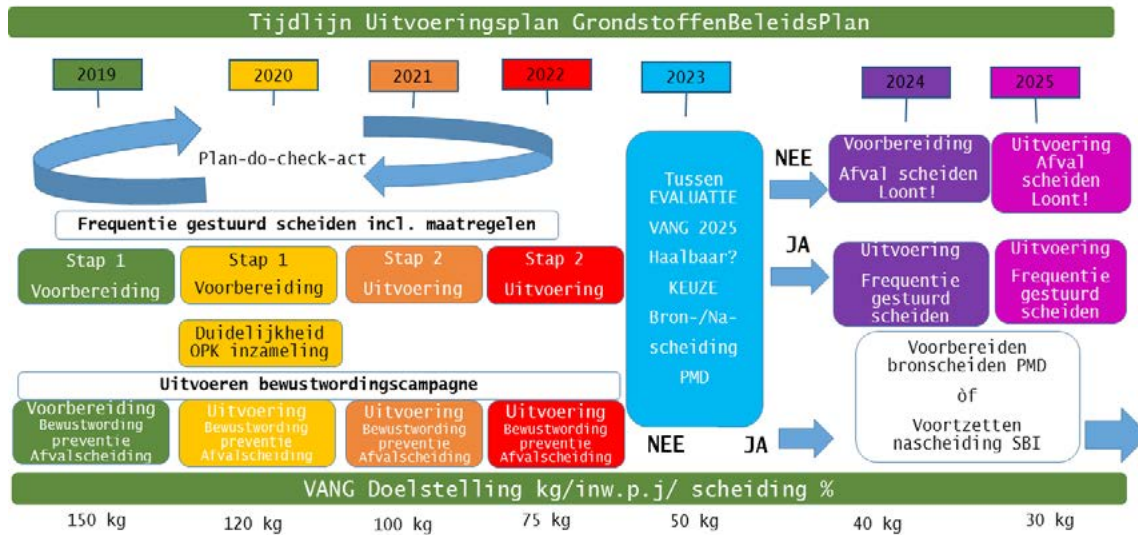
Tijdlijn Uitvoeringsplan GrondstoffenBeleidsPlan

2019

2020

2021

2022

2023

2024

2025

Plan-do-check-act

Frequentie gestuurd scheiden incl. maatregelen

Stap 1 Voorbereiding

Stap 1 Voorbereiding

Stap 2 Uitvoering

Stap 2 Uitvoering

Duidelijkheid OPK inzameling

Uitvoeren bewustwordingscampagne

Voorbereiding Bewustwording preventie Afvalscheiding

Uitvoering Bewustwording preventie Afvalscheiding

Uitvoering Bewustwording preventie Afvalscheiding

Uitvoering Bewustwording preventie Afvalscheiding

Tussen EVALUATIE VANG 2025 Haalbaar? KEUZE Bron-/Na-scheiding PMD

NEE

JA

NEE

JA

Voorbereiding Afval scheiden Loont!

Uitvoering Afval scheiden Loont!

Uitvoering Frequentie gestuurd scheiden

Uitvoering Frequentie gestuurd scheiden

Voorbereiden bronscheiden PMD òf Voortzetten nascheiding SBI

VANG Doelstelling kg/inw.p.j/ scheiding %

150 kg

120 kg

100 kg

75 kg

50 kg

40 kg

30 kg